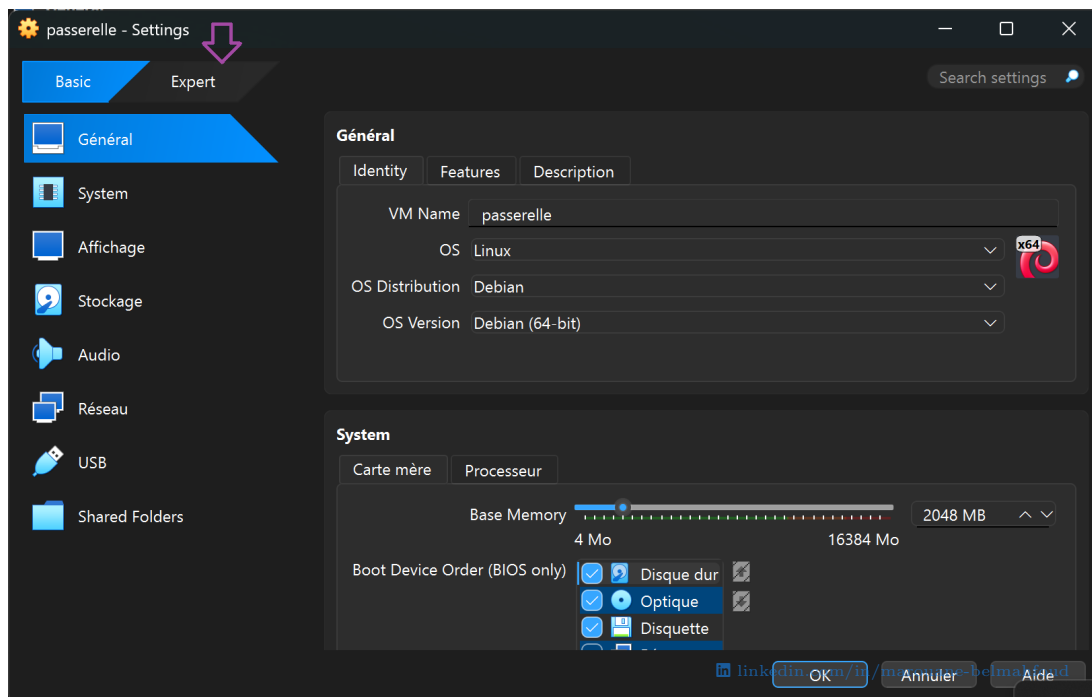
passerelle - Settings

Basic

Expert

Search settings

Général

System

Affichage

Stockage

Audio

Réseau

USB

Shared Folders

Général

Identity

Features

Description

VM Name passerelle

OS Linux

x64

OS Distribution Debian

OS Version Debian (64-bit)

System

Carte mère

Processeur

Base Memory

2048 MB

4 Mo

16384 Mo

Boot Device Order (BIOS only)

Disque dur

Optique

Disquette

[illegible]

linkedin.com/in/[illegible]

OK

Annuler

Aide